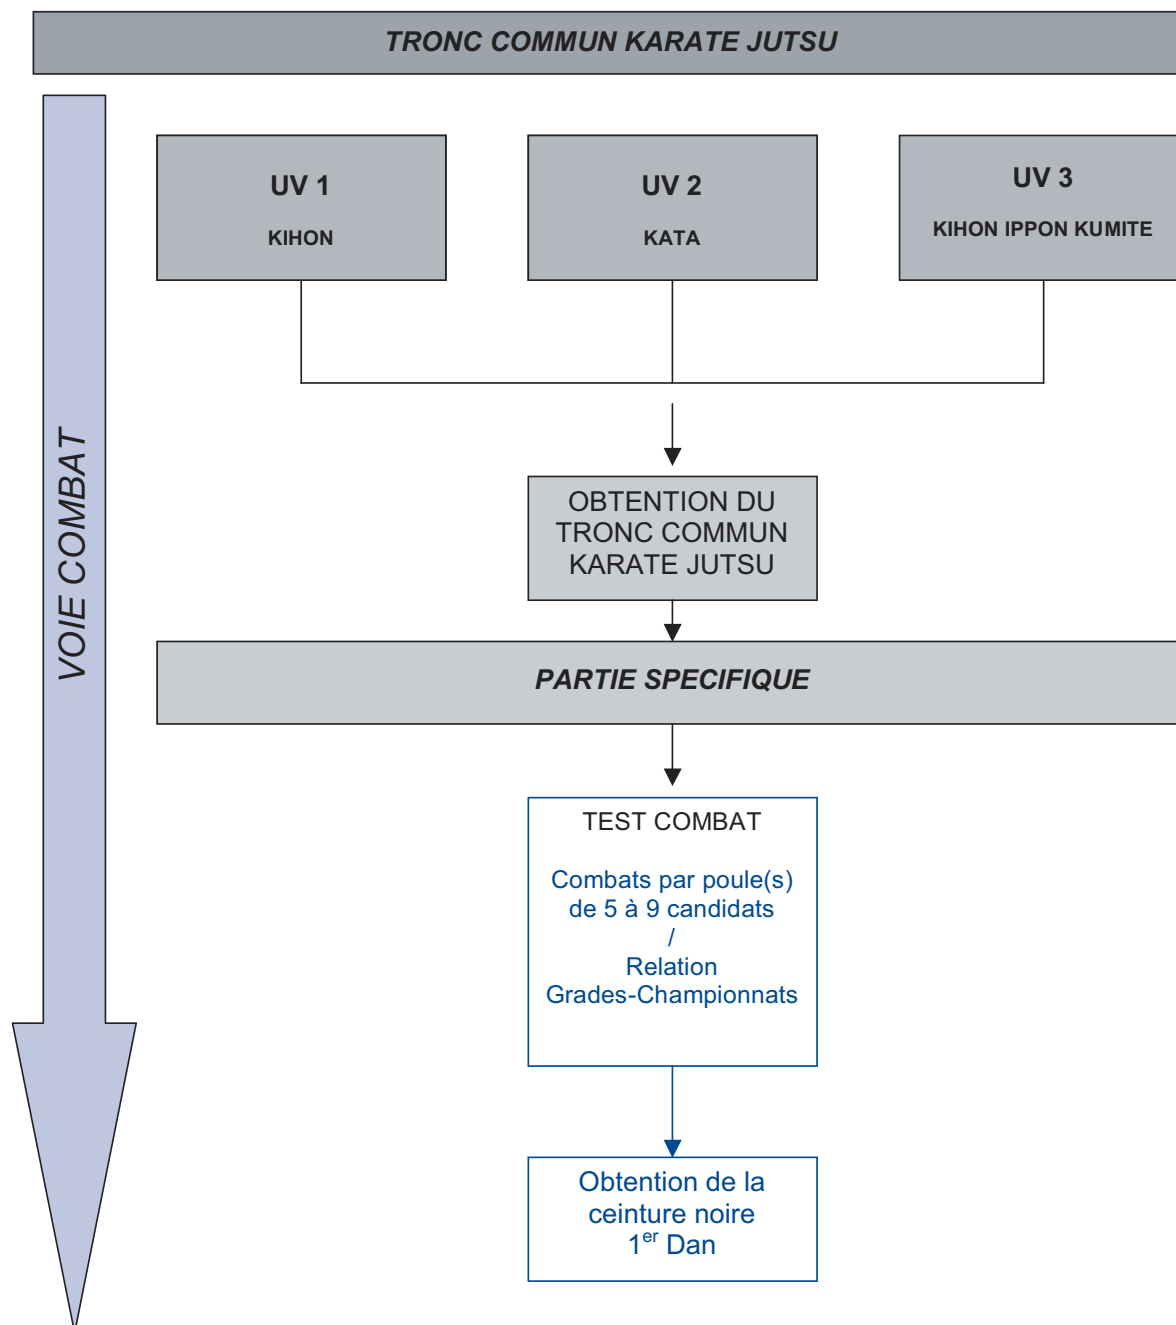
TRONC COMMUN KARATE JUTSU

VOIE COMBAT

UV 1
KIHON

UV 2
KATA

UV 3
KIHON IPPON KUMITE

OBTENTION DU TRONC COMMUN KARATE JUTSU

PARTIE SPECIFIQUE

TEST COMBAT

Combats par poule(s) de 5 à 9 candidats
/
Relation Grades-Championnats

Obtention de la ceinture noire $1^{er}$ Dan